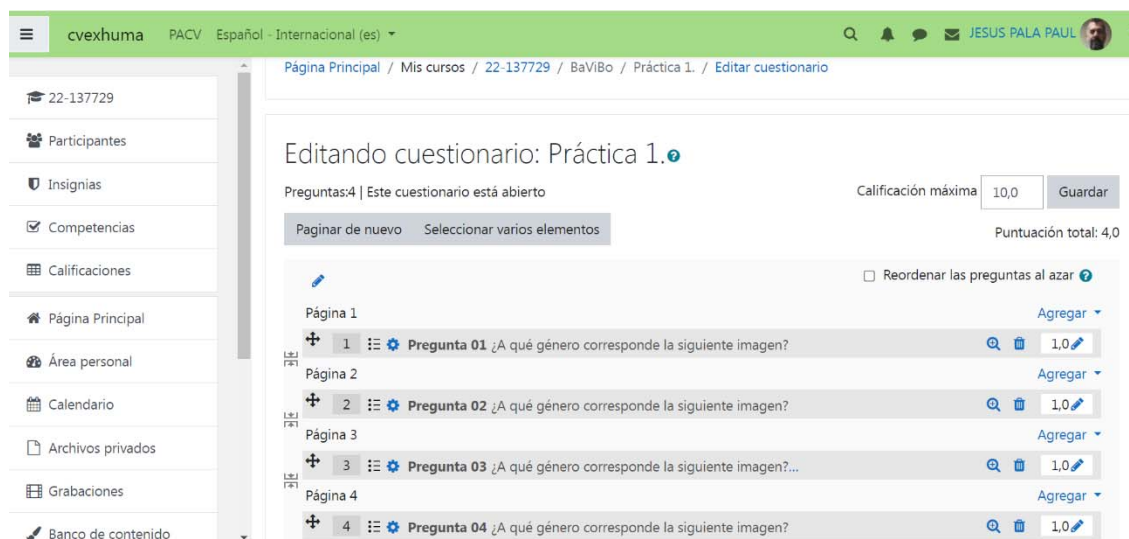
cvexhuma PACV Español - Internacional (es) ▾

JESUS PALA PAUL

22-137729

Participantes

Insignias

Competencias

Calificaciones

Página Principal

Área personal

Calendario

Archivos privados

Grabaciones

Banco de contenido

Página Principal / Mis cursos / 22-137729 / BaViBo / Práctica 1. / Editar cuestionario

Editando cuestionario: Práctica 1.

Preguntas:4 | Este cuestionario está abierto

Calificación máxima 10,0 Guardar

Paginar de nuevo Seleccionar varios elementos

Puntuación total: 4,0

Reordenar las preguntas al azar

Página 1 Agregar ▾

1 Pregunta 01 ¿A qué género corresponde la siguiente imagen? 1,0

Página 2 Agregar ▾

2 Pregunta 02 ¿A qué género corresponde la siguiente imagen? 1,0

Página 3 Agregar ▾

3 Pregunta 03 ¿A qué género corresponde la siguiente imagen?... 1,0

Página 4 Agregar ▾

4 Pregunta 04 ¿A qué género corresponde la siguiente imagen? 1,0